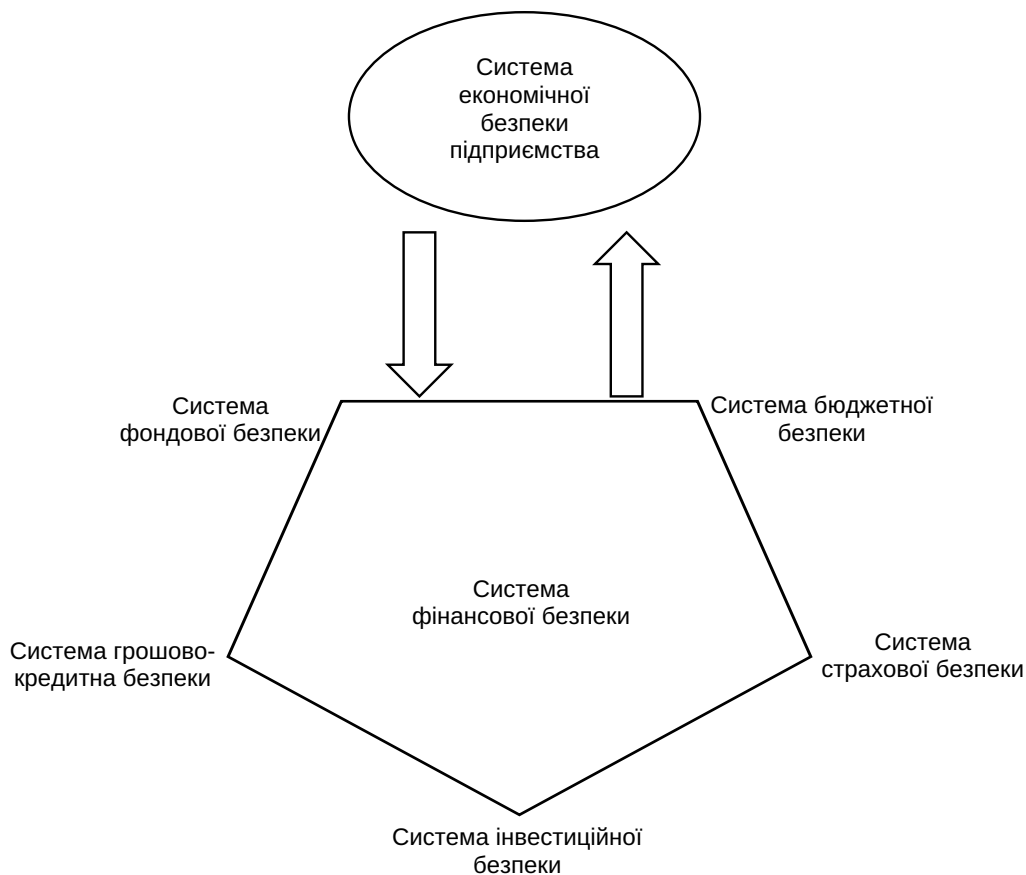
Система економічної безпеки підприємства

Система фондової безпеки

Система бюджетної безпеки

Система фінансової безпеки

Система грошово-кредитна безпеки

Система страхової безпеки

Система інвестиційної безпеки